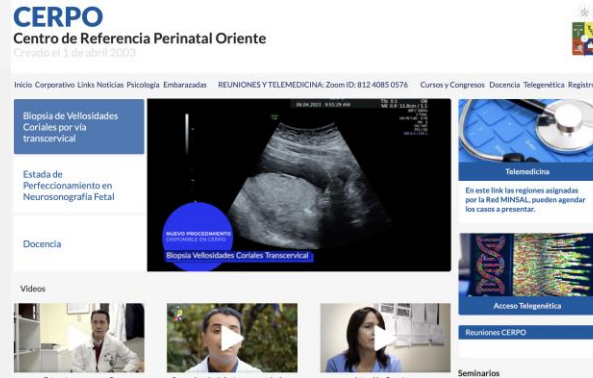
CERPO
Centro de Referencia Perinatal Oriente
Creado el 1 de abril 2003

Inicio Corporativo Links Noticias Psicología Embarazadas REUNIONES Y TELEMEDICINA: Zoom ID: 812 4085 0576 Cursos y Congresos Docencia Telegenética Registr

Biopsia de Vellosidades Coriales por vía transcervical

Estada de Perfeccionamiento en Neurosonografía Fetal

Docencia

06.04.2023 9:55:29 AM

NUEVO PROCEDIMIENTO DISPONIBLE EN CERPO

Biopsia Vellosidades Coriales Transcervical

Telemedicina

En este link las regiones asignadas por la Red MINSAL, pueden agendar los casos a presentar.

Acceso Telegenética

Reuniones CERPO

Videos

Seminarios